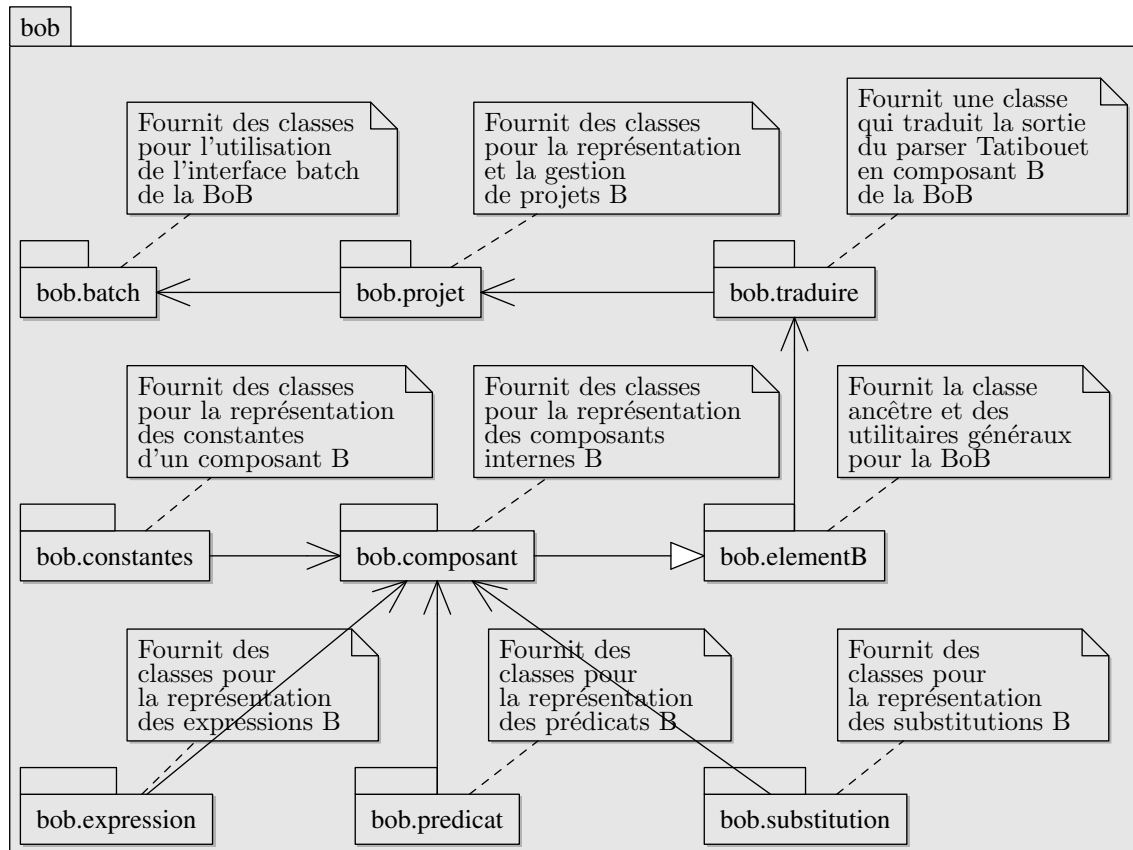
bob

Fournit des classes pour l'utilisation de l'interface batch de la BoB

Fournit des classes pour la représentation et la gestion de projets B

Fournit une classe qui traduit la sortie du parser Tatibouet en composant B de la BoB

bob.batch

bob.projet

bob.traduire

Fournit des classes pour la représentation des constantes d'un composant B

Fournit des classes pour la représentation des composants internes B

Fournit la classe ancêtre et des utilitaires généraux pour la BoB

bob.constantes

bob.composant

bob.elementB

Fournit des classes pour la représentation des expressions B

Fournit des classes pour la représentation des prédicats B

Fournit des classes pour la représentation des substitutions B

bob.expression

bob.predicat

bob.substitution